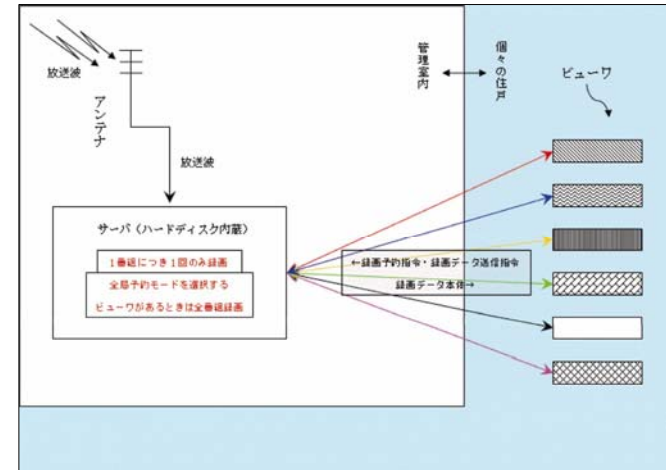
放送波

アンテナ

放送波

管理室内

個々の住戸

ビューワ

サーバ（ハードディスク内蔵）

1番組につき1回のみ録画

全局予約モードを選択する

ビューワがあるときは全番組録画

←録画予約指令・録画データ送信指令

録画データ本体→